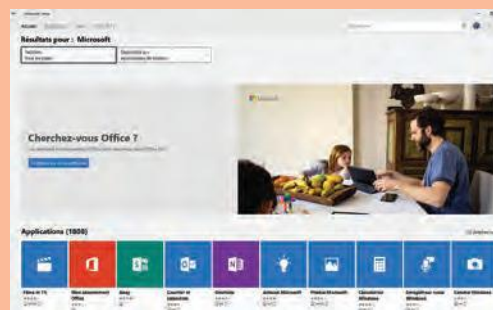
Résultats pour : Microsoft

Cherchez-vous Office ?

Microsoft

Applications (1808)

Films et TV

Mon abonnement Office

Sway

Courrier et calendrier

OneNote

Astuces Microsoft

Photos Microsoft

Calculatrice Windows

Enregistreur vocal Windows

Caméra Windows